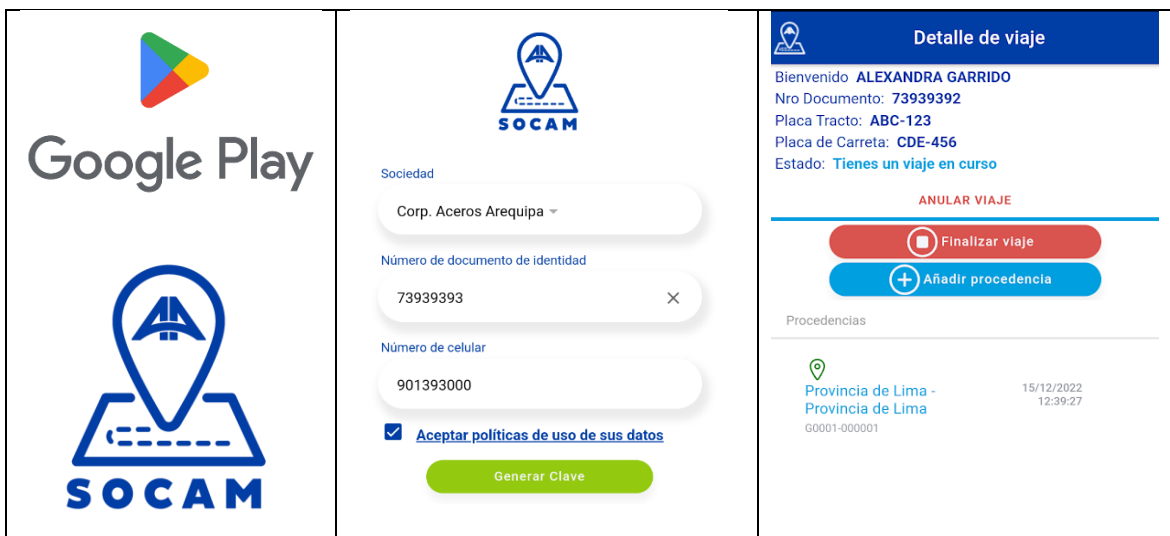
Google Play

SOCAM

SOCAM

Sociedad

Corp. Aceros Arequipa

Número de documento de identidad

73939393

Número de celular

901393000

Aceptar políticas de uso de sus datos

Generar Clave

Detalle de viaje

Bienvenido ALEXANDRA GARRIDO
Nro Documento: 73939392
Placa Tracto: ABC-123
Placa de Carreta: CDE-456
Estado: Tienes un viaje en curso

ANULAR VIAJE

Finalizar viaje

Añadir procedencia

Procedencias

Provincia de Lima - Provincia de Lima
G0001-000001

15/12/2022
12:39:27